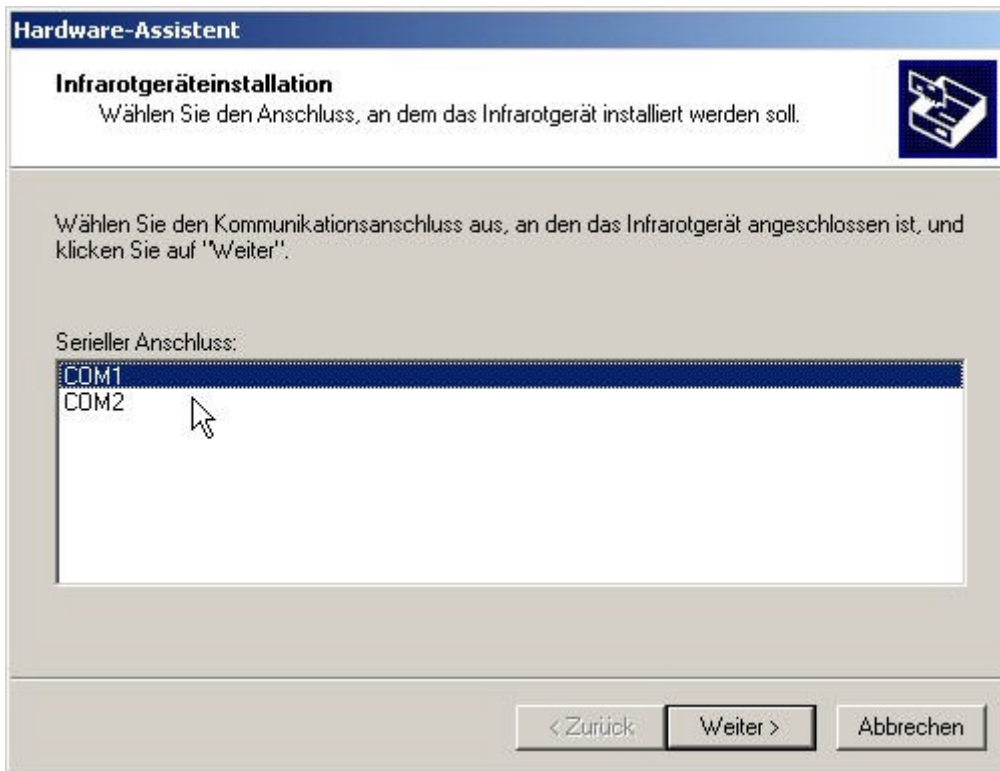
Hardware-Assistent

Infrarotgeräteinstallation
Wählen Sie den Anschluss, an dem das Infrarotgerät installiert werden soll.

Wählen Sie den Kommunikationsanschluss aus, an den das Infrarotgerät angeschlossen ist, und klicken Sie auf "Weiter".

Serieller Anschluss:
COM1
COM2

< Zurück
Weiter >
Abbrechen